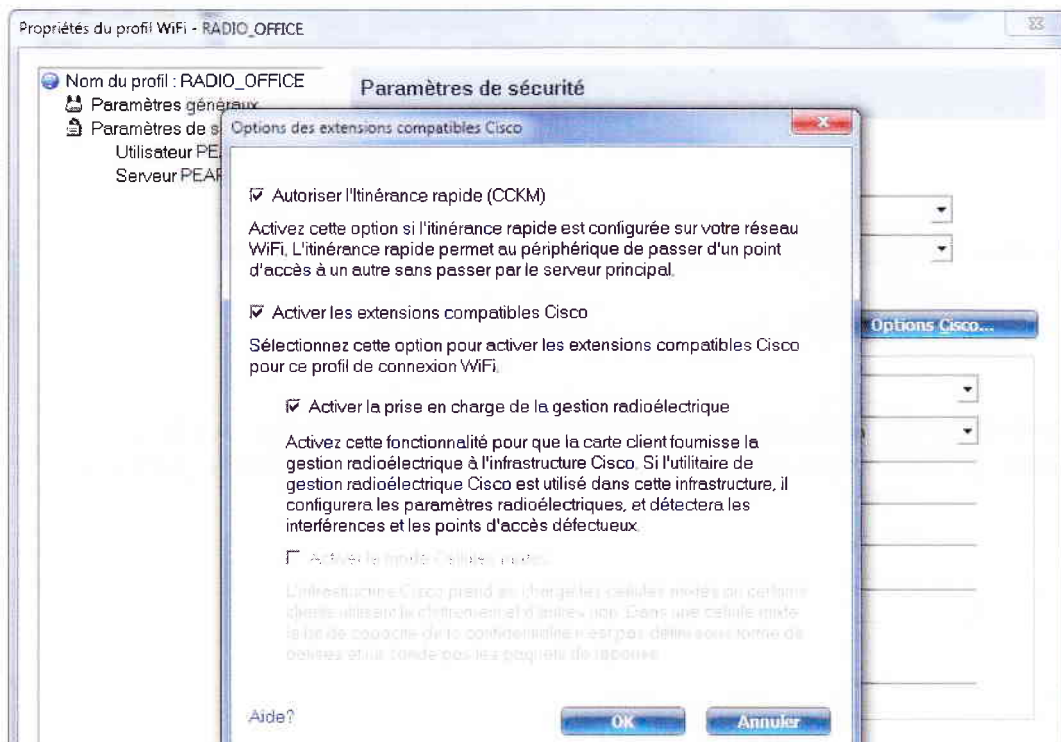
Propriétés du profil WiFi - RADIO_OFFICE

Nom du profil : RADIO_OFFICE
Paramètres généraux
Paramètres de s
Utilisateur PE
Serveur PEAI

Paramètres de sécurité

Options Cisco...

Options des extensions compatibles Cisco

☑ Autoriser l'Itinérance rapide (CCKM)

Activez cette option si l'itinérance rapide est configurée sur votre réseau WiFi. L'itinérance rapide permet au périphérique de passer d'un point d'accès à un autre sans passer par le serveur principal.

☑ Activer les extensions compatibles Cisco

Sélectionnez cette option pour activer les extensions compatibles Cisco pour ce profil de connexion WiFi.

☑ Activer la prise en charge de la gestion radioélectrique

Activez cette fonctionnalité pour que la carte client fournisse la gestion radioélectrique à l'infrastructure Cisco. Si l'utilitaire de gestion radioélectrique Cisco est utilisé dans cette infrastructure, il configurera les paramètres radioélectriques, et détectera les interférences et les points d'accès défectueux.

☐ Activer le mode Cellules mixtes

L'infrastructure Cisco prend en charge les cellules mixtes où certains clients utilisent le chiffrement et d'autres non. Dans une cellule mixte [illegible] de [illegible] de la confidentialité n'est pas définie sous forme de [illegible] et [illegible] par les paquets de réponse.

Aide?

OK

Annuler